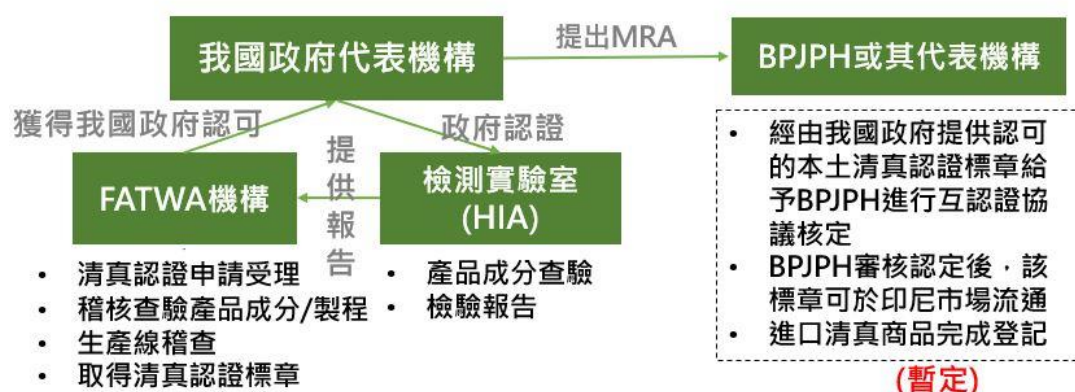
我國政府代表機構

提出MRA

BPJPH或其代表機構

獲得我國政府認可

政府認證

提供報告

FATWA機構

檢測實驗室
(HIA)

• 清真認證申請受理
• 稽核查驗產品成分/製程
• 生產線稽查
• 取得清真認證標章

• 產品成分查驗
• 檢驗報告

• 經由我國政府提供認可的本土清真認證標章給予BPJPH進行互認證協議核定
• BPJPH審核認定後，該標章可於印尼市場流通
• 進口清真商品完成登記

(暫定)